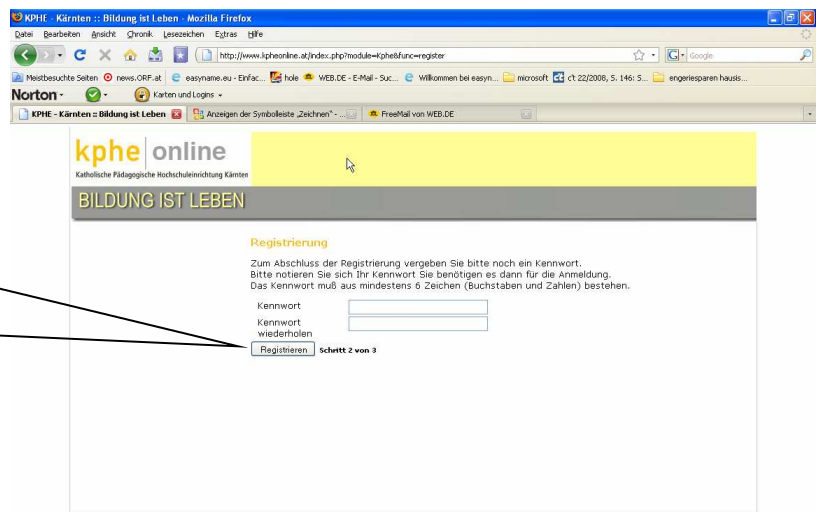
KPHE - Kärnten :: Bildung ist Leben - Mozilla Firefox

Datei Bearbeiten Ansicht Chronik Lesezeichen Extras Hilfe

http://www.kpheonline.at/index.php?module=Kphe&func=register

Google

Meistbesuchte Seiten news.ORF.at easyname.eu - Einfac... hole WEB.DE - E-Mail - Suc... Willkommen bei easyn... microsoft c't 22/2008, S. 146: S... engeriesparen hausis...

Norton Karten und Logins

KPHE - Kärnten :: Bildung ist Leben Anzeigen der Symbolleiste „Zeichnen" - ... FreeMail von WEB.DE

kphe online
Katholische Pädagogische Hochschuleinrichtung Kärnten

BILDUNG IST LEBEN

Registrierung

Zum Abschluss der Registrierung vergeben Sie bitte noch ein Kennwort.
Bitte notieren Sie sich Ihr Kennwort Sie benötigen es dann für die Anmeldung.
Das Kennwort muß aus mindestens 6 Zeichen (Buchstaben und Zahlen) bestehen.

Kennwort

Kennwort wiederholen

Registrieren Schritt 2 von 3